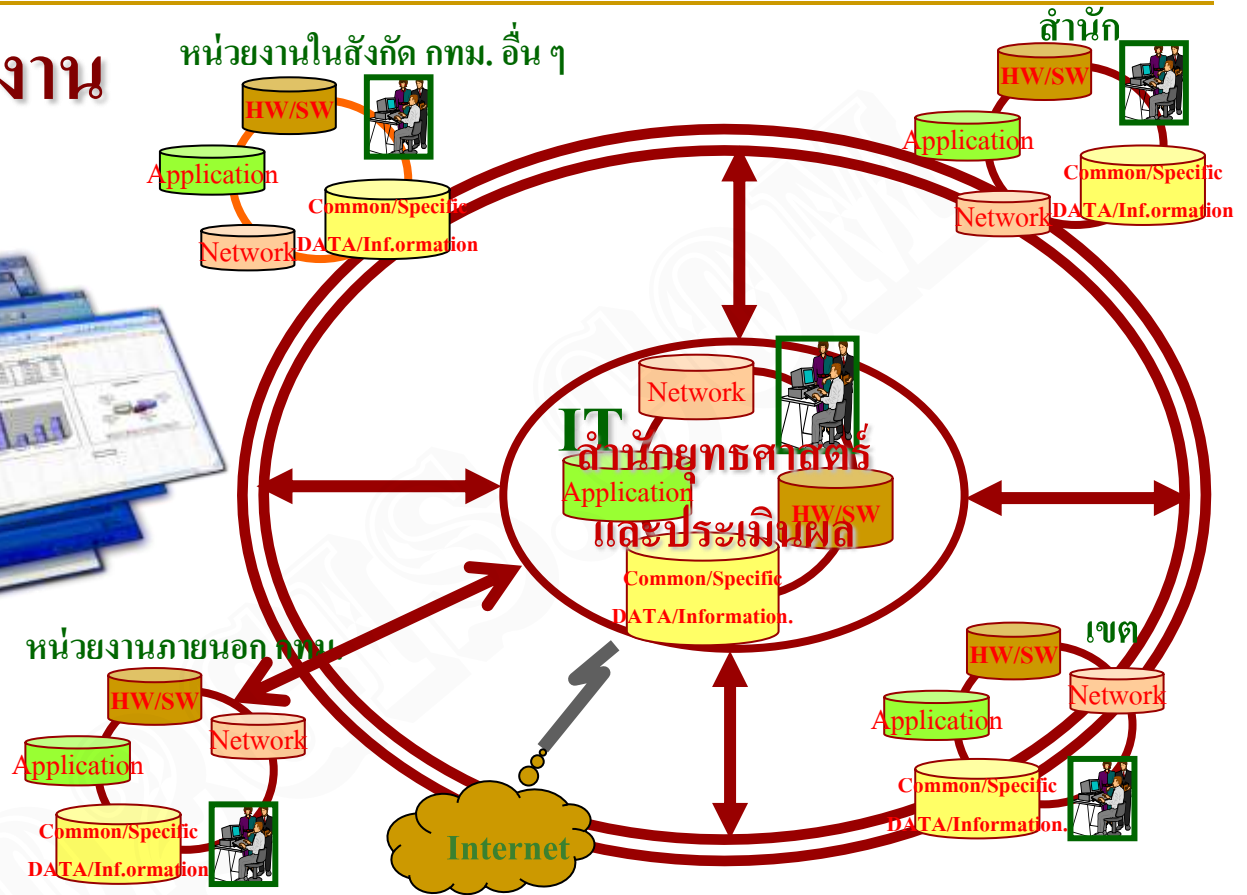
งาน

หน่วยงานในสังกัด กทม. อื่น ๆ

HW/SW

Application

Common/Specific

DATA/Inf.ormation

Network

สำนัก

HW/SW

Application

Common/Specific

DATA/Inf.ormation

Network

Network

IT

สำนักยุทธศาสตร์และประเมินผล

Application

HW/SW

Common/Specific

DATA/Information.

หน่วยงานภายนอก กทม.

HW/SW

Network

Application

Common/Specific

DATA/Inf.ormation

Internet

เขต

HW/SW

Network

Application

Common/Specific

DATA/Information.